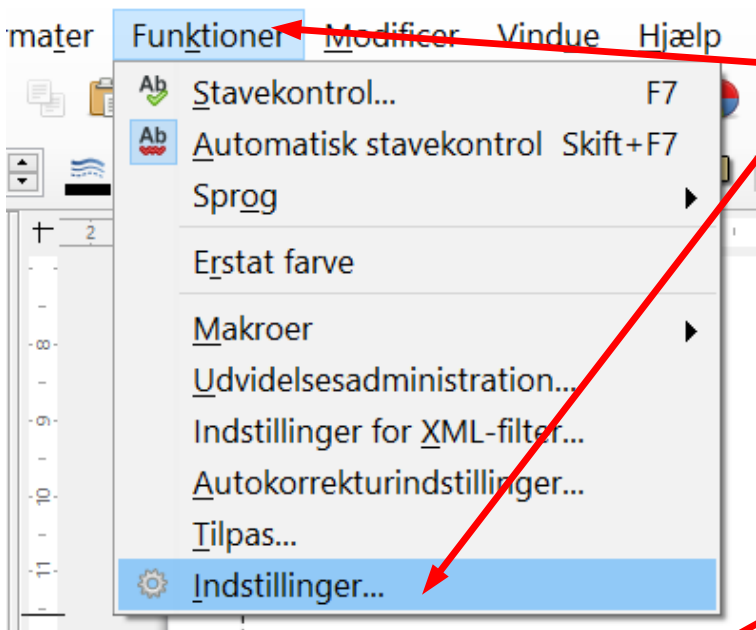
rmater Funktioner Modificer Vindue Hjælp

Stavekontrol... F7
Automatisk stavekontrol Skift+F7
Sprog
Erstat farve
Makroer
Udvidelsesadministration...
Indstillinger for XML-filter...
Autokorrekturindstillinger...
Tilpas...
Indstillinger...

2
8
9
10
11